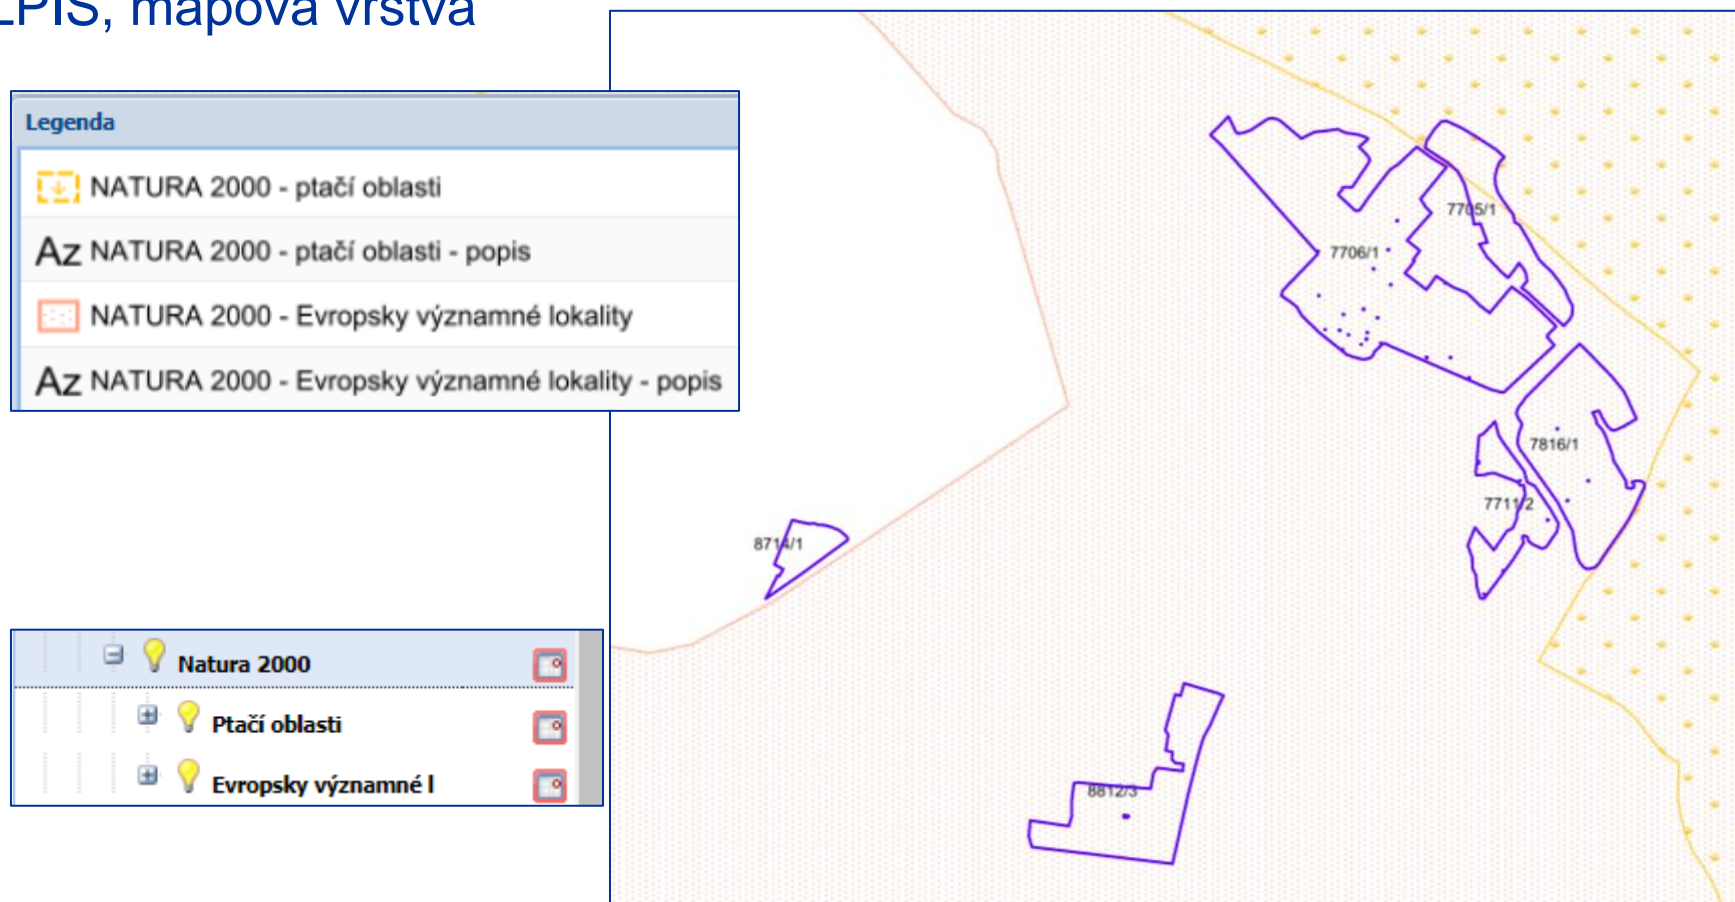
LPIS, mapová vrstva

Legenda

NATURA 2000 - ptačí oblasti

Az NATURA 2000 - ptačí oblasti - popis

NATURA 2000 - Evropsky významné lokality

Az NATURA 2000 - Evropsky významné lokality - popis

Natura 2000

Ptačí oblasti

Evropsky významné l

7705/1

7706/1

7816/1

7711/2

8714/1

8812/3